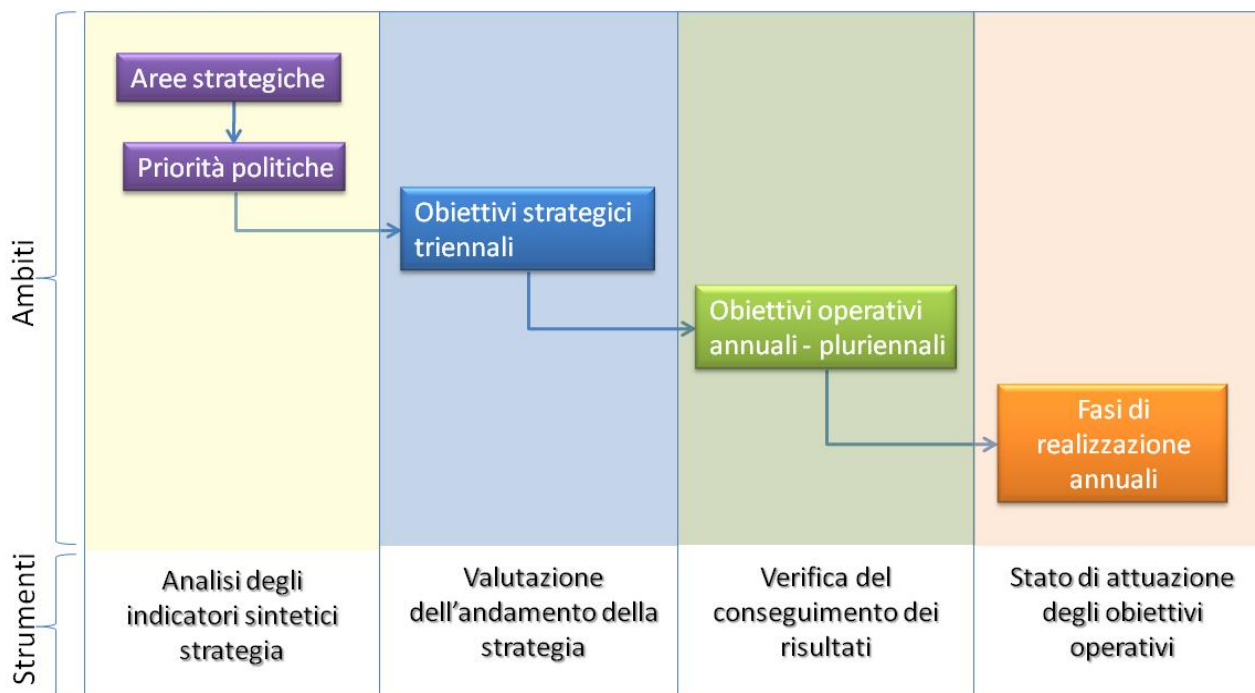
Ambiti

Aree strategiche

Priorità politiche

Obiettivi strategici triennali

Obiettivi operativi annuali - pluriennali

Fasi di realizzazione annuali

Strumenti

Analisi degli indicatori sintetici strategia

Valutazione dell'andamento della strategia

Verifica del conseguimento dei risultati

Stato di attuazione degli obiettivi operativi